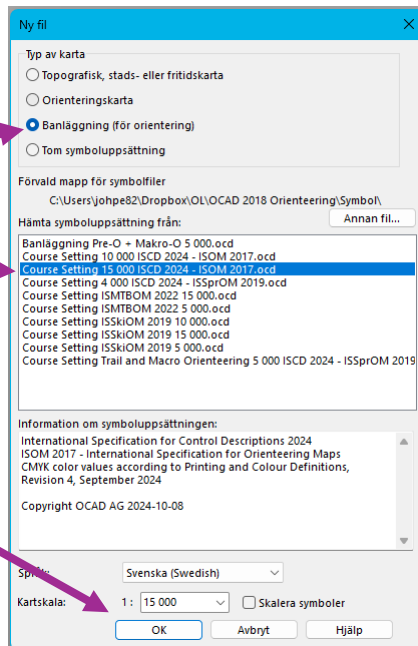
Ny fil

Typ av karta

Topografisk, stads- eller fritidskarta

Orienteringskarta

Banläggning (för orientering)

Tom symboluppsättning

Förvald mapp för symbolfiler

C:\Users\johpe82\Dropbox\OL\OCAD 2018 Orienteering\Symbol\

Hämta symboluppsättning från:

Annan fil...

Banläggning Pre-O + Makro-O 5 000.ocd
Course Setting 10 000 ISCD 2024 - ISOM 2017.ocd
Course Setting 15 000 ISCD 2024 - ISOM 2017.ocd
Course Setting 4 000 ISCD 2024 - ISSprOM 2019.ocd
Course Setting ISMTBOM 2022 15 000.ocd
Course Setting ISMTBOM 2022 5 000.ocd
Course Setting ISSkiOM 2019 10 000.ocd
Course Setting ISSkiOM 2019 15 000.ocd
Course Setting ISSkiOM 2019 5 000.ocd
Course Setting Trail and Macro Orienteering 5 000 ISCD 2024 - ISSprOM 2019

Information om symboluppsättningen:

International Specification for Control Descriptions 2024
ISOM 2017 - International Specification for Orienteering Maps
CMYK color values according to Printing and Colour Definitions, Revision 4, September 2024

Copyright OCAD AG 2024-10-08

Språk: Svenska (Swedish)

Kartskala: 1 : 15 000

Skalera symboler

OK

Avbryt

Hjälp